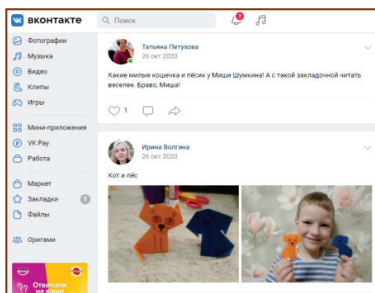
вконтакте
Поиск
1

Фотографии
Музыка
Видео
Клипы
Игры
Мини-приложения
VK Pay
Работа
Маркет
Закладки 1
Файлы
Оригами

Татьяна Петухова
26 окт 2020
Какие милые кошечка и пёсик у Миши Шумкина! А с такой закладочкой читать веселее. Браво, Миша!
1

Ирина Волгина
26 окт 2020
Кот и пёс

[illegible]